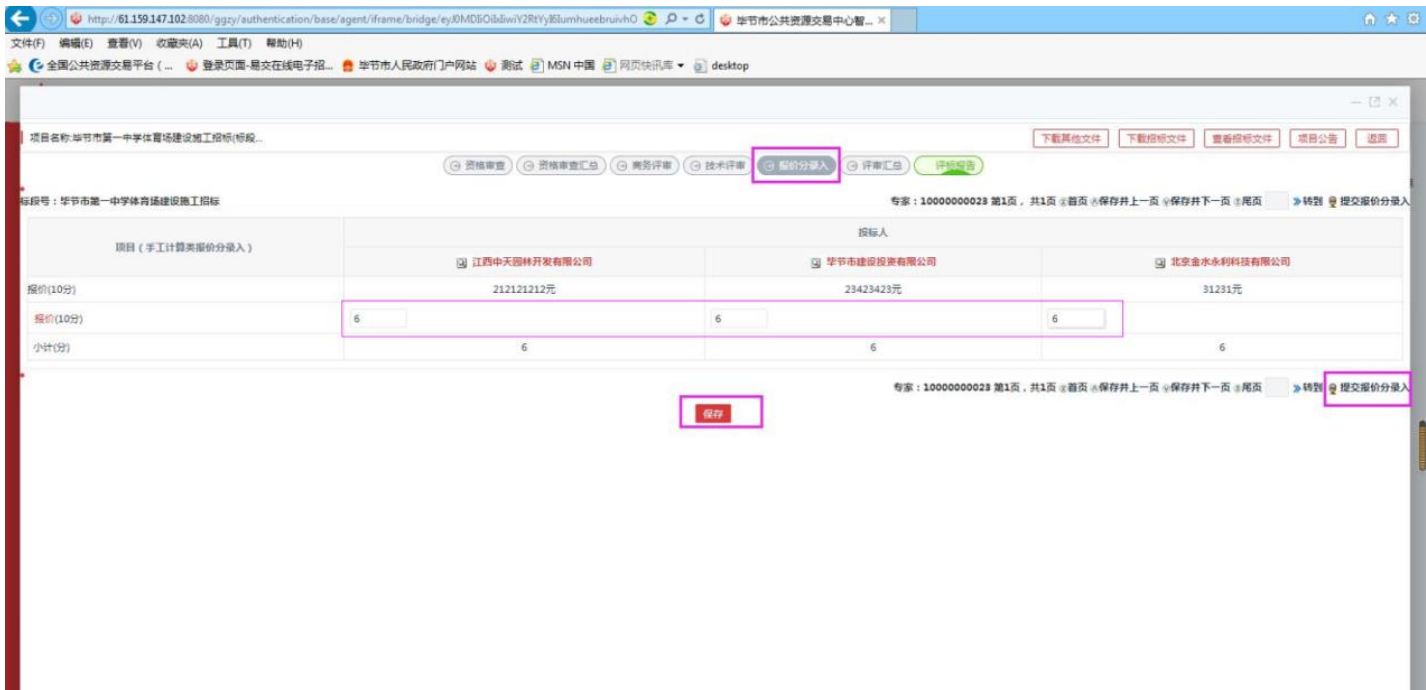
http://61.159.147.102:8080/ggzy/authentication/base/agent/iframe/bridge/eyJ0MDBiOiJiiwiY2RtYyJ6IumhueebruivhO
毕节市公共资源交易中心智... ×

文件(F) 编辑(E) 查看(V) 收藏夹(A) 工具(T) 帮助(H)

全国公共资源交易平台(... 登录页面-易交在线电子招... 毕节市人民政府门户网站 测试 MSN 中国 网页快讯库 desktop

项目名称:毕节市第一中学体育场建设施工招标(标段...

下载其他文件 下载招标文件 查看投标文件 项目公告 返回

资格审查 资格审查汇总 商务评审 技术评审 报价分录入 评审汇总 评标报告

标段号：毕节市第一中学体育场建设施工招标

专家：10000000023 第1页，共1页 首页 保存并上一页 保存并下一页 尾页 转到 提交报价分录入

| 项目（手工计算类报价分录入） | 投标人 | | |
|---|---|---|---|
| | 江西中天园林开发有限公司 | 毕节市建设投资有限公司 | 北京金水永利科技有限公司 |
| 报价(10分) | 212121212元 | 23423423元 | 31231元 |
| 报价(10分) | 6 | 6 | 6 |
| 小计(分) | 6 | 6 | 6 |

专家：10000000023 第1页，共1页 首页 保存并上一页 保存并下一页 尾页 转到 提交报价分录入

保存